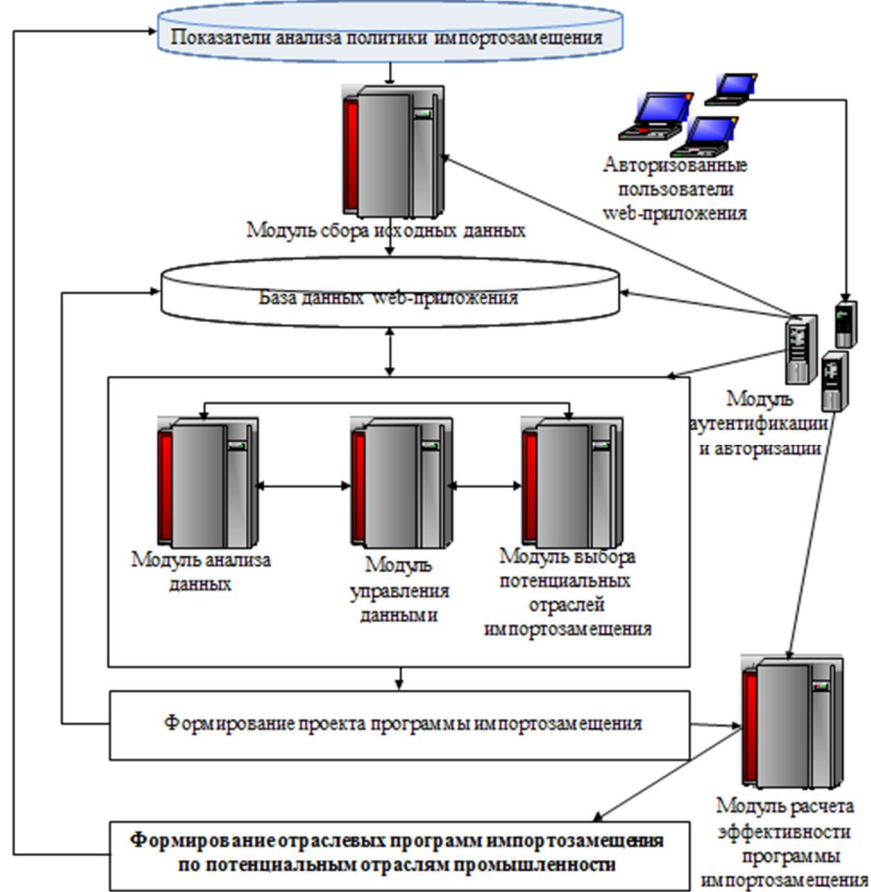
Показатели анализа политики импортозамещения

Модуль сбора исходных данных

Авторизованные пользователи web-приложения

База данных web-приложения

Модуль аутентификации и авторизации

Модуль анализа данных

Модуль управления данными

Модуль выбора потенциальных отраслей импортозамещения

Формирование проекта программы импортозамещения

Модуль расчета эффективности программы импортозамещения

Формирование отраслевых программ импортозамещения по потенциальным отраслям промышленности